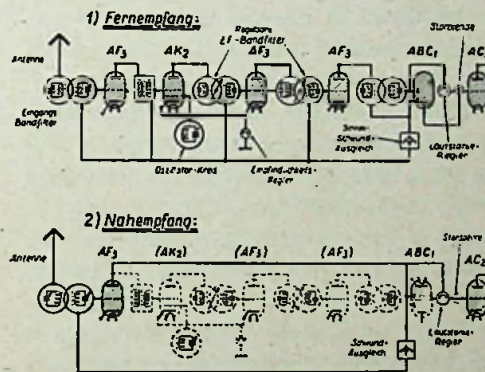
1) Fernempfang:

Antenne

Eingangs Bandfilter

$AF_3$

$AK_2$

Regelbare ZF-Bandfilter

$AF_3$

$AF_3$

$ABC_1$

Starkstrom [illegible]

$AC$

Oszillator-Kreis

Empfindlichkeits-Regler

Schwund-Ausgleich

Lautstärke-Regler

2) Nahempfang:

Antenne

$AF_3$

$(AK_2)$

$(AF_3)$

$(AF_3)$

$ABC_1$

Starkstrom

$AC_2$

Schwund-Ausgleich

Lautstärke-Regler